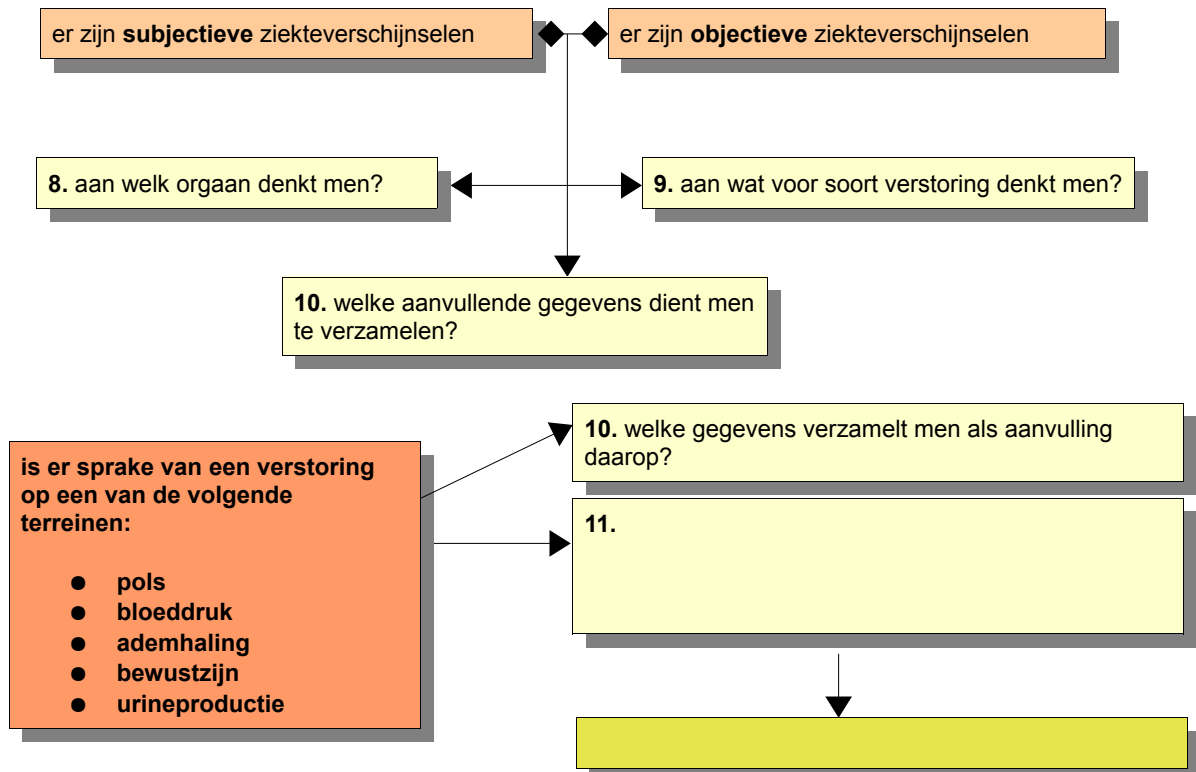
er zijn **subjectieve** ziekteverschijnselen

er zijn **objectieve** ziekteverschijnselen

**8.** aan welk orgaan denkt men?

**9.** aan wat voor soort verstoring denkt men?

**10.** welke aanvullende gegevens dient men te verzamelen?

**is er sprake van een verstoring op een van de volgende terreinen:**

- **pols**
- **bloeddruk**
- **ademhaling**
- **bewustzijn**
- **urineproductie**

**10.** welke gegevens verzamelt men als aanvulling daarop?

**11.**